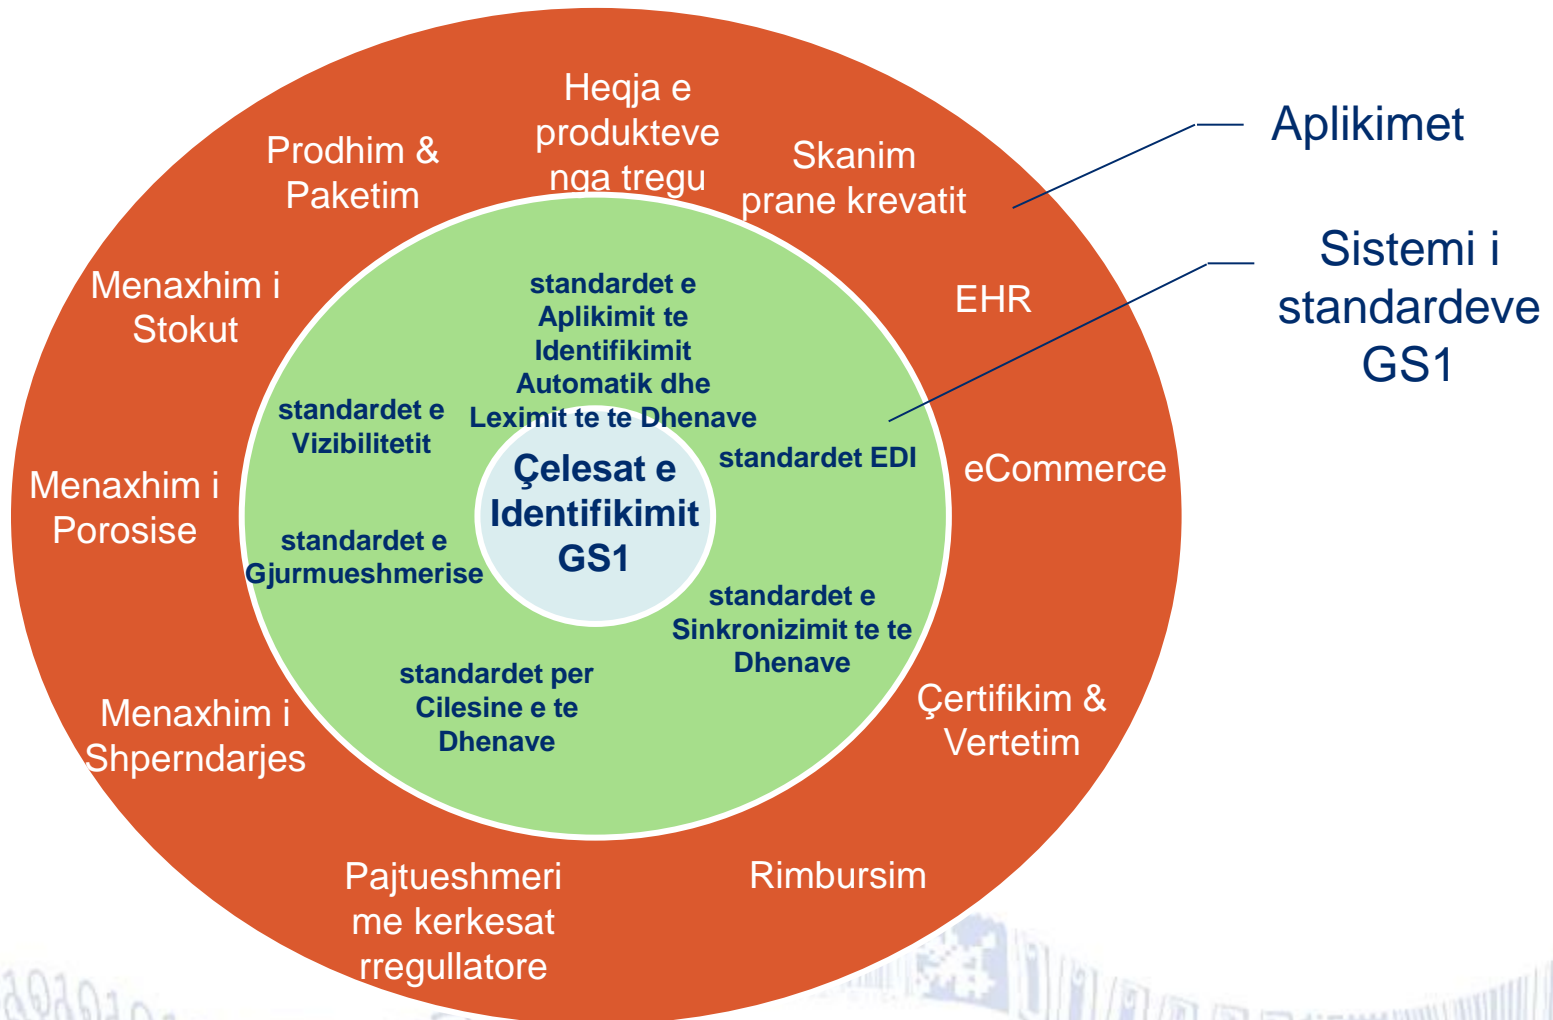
Aplikimet

Sistemi i standardeve GS1

Heqja e produkteve nga tregu

Prodhim & Paketim

Skanim prane krevatit

Menaxhim i Stokut

EHR

Menaxhim i Porosise

eCommerce

Menaxhim i Shperndarjes

Çertifikim & Vertetim

Pajtueshmeri me kerkesat rregullatore

Rimbursim

standardet e Aplikimit te Identifikimit Automatik dhe Leximit te te Dhenave

standardet e Vizibilitetit

standardet EDI

Çelesat e Identifikimit GS1

standardet e Gjurmueshmerise

standardet e Sinkronizimit te te Dhenave

standardet per Cilesine e te Dhenave